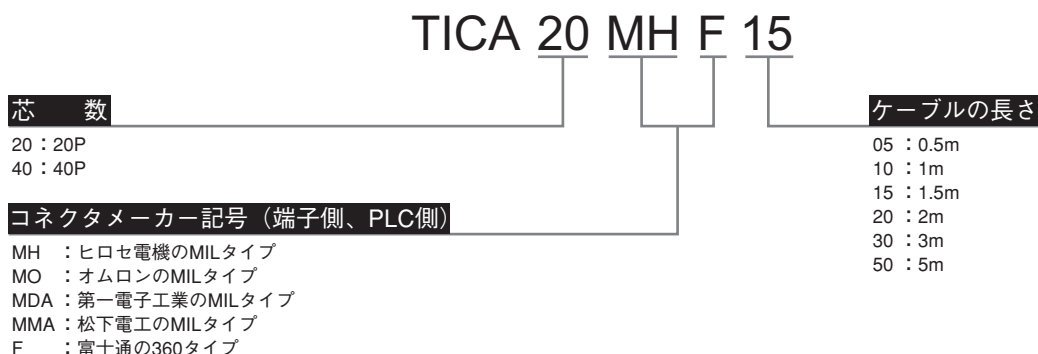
TICA 20 MH F 15

芯　数

20：20P
40：40P

コネクタメーカー記号（端子側、PLC側）

MH　：ヒロセ電機のMILタイプ
MO　：オムロンのMILタイプ
MDA：第一電子工業のMILタイプ
MMA：松下電工のMILタイプ
F　：富士通の360タイプ

ケーブルの長さ

05 ：0.5m
10 ：1m
15 ：1.5m
20 ：2m
30 ：3m
50 ：5m